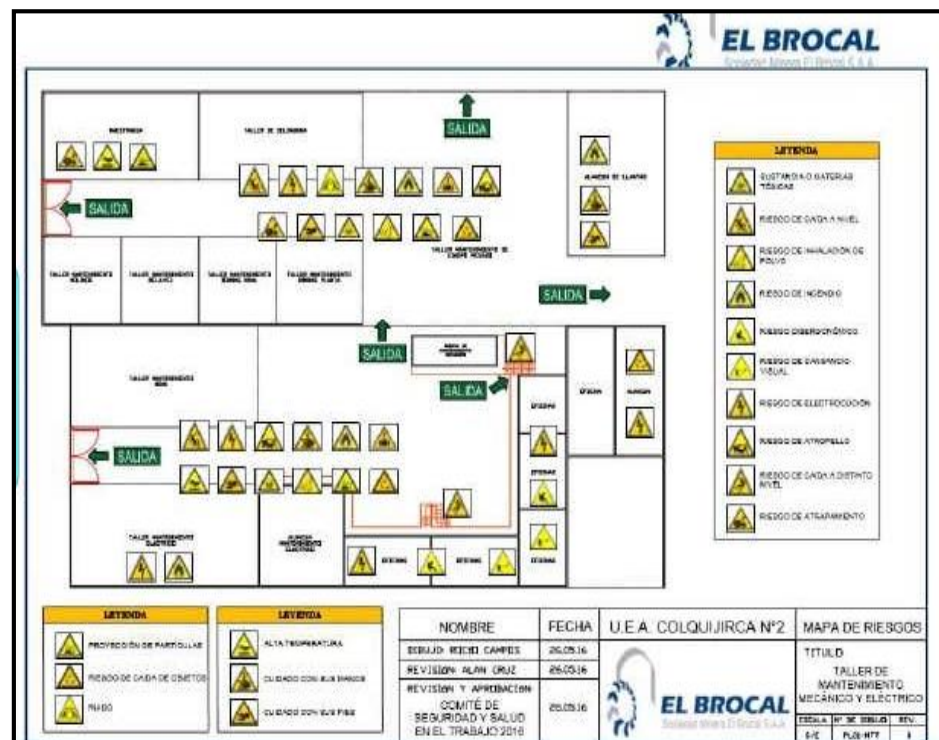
EL BROCAL
Sociedad Minera El Brocal S.A.A.

SALIDA

SALIDA

SALIDA

SALIDA

SALIDA

SALIDA

TALLER DE SOLDADURA

ALMACEN DE LLANTAS

TALLER MANTENIMIENTO

TALLER MANTENIMIENTO

TALLER MANTENIMIENTO

TALLER MANTENIMIENTO

TALLER MANTENIMIENTO DE EQUIPO PESADO

TALLER MANTENIMIENTO

TALLER MANTENIMIENTO ELECTRICO

ALMACEN MANTENIMIENTO ELECTRICO

OFICINA

OFICINA

OFICINA

OFICINA

OFICINA

OFICINA

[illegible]

LEYENDA

SUSTANCIAS O MATERIAS TÓXICAS

RIESGO DE CAIDA A NIVEL

RIESGO DE INHALACIÓN DE POLVO

RIESGO DE INCENDIO

RIESGO DISERGONÓMICO

RIESGO DE CANSANCIO VISUAL

RIESGO DE ELECTROCUCIÓN

RIESGO DE ATROPELLO

RIESGO DE CAIDA A DISTINTO NIVEL

RIESGO DE ATRAPAMIENTO

LEYENDA

PROYECCIÓN DE PARTÍCULAS

RIESGO DE CAIDA DE OBJETOS

RUIDO

LEYENDA

ALTA TEMPERATURA

CUIDADO CON SUS MANOS

CUIDADO CON SUS PIES

| NOMBRE | FECHA |
|---|---|
| DIBUJO: RICID CAMPOS | 26.05.16 |
| REVISIÓN: ALAN CRUZ | 26.05.16 |
| REVISIÓN Y APROBACIÓN COMITÉ DE SEGURIDAD Y SALUD EN EL TRABAJO 2016 | 26.05.16 |

U.E.A. COLQUIJIRCA Nº2

EL BROCAL
Sociedad Minera El Brocal S.A.A.

MAPA DE RIESGOS

TITULO
TALLER DE MANTENIMIENTO MECÁNICO Y ELECTRICO

| ESCALA | Nº DE DIBUJO | REV. |
|---|---|---|
| S/E | PL01-MTT | 1 |